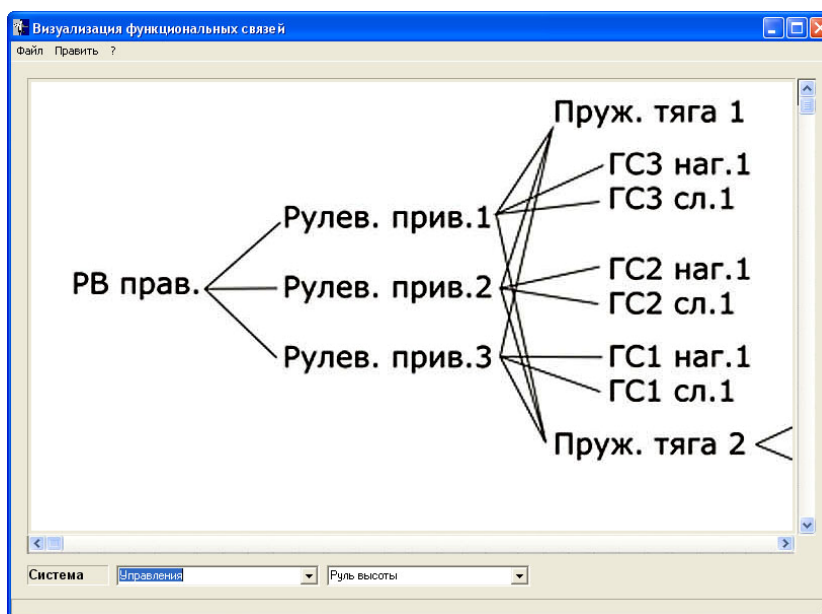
Визуализация функциональных связей

Файл Править ?

РВ прав.

Рулев. прив.1

Рулев. прив.2

Рулев. прив.3

Пруж. тяга 1

ГС3 наг.1

ГС3 сл.1

ГС2 наг.1

ГС2 сл.1

ГС1 наг.1

ГС1 сл.1

Пруж. тяга 2

Система

Управления

Руль высоты